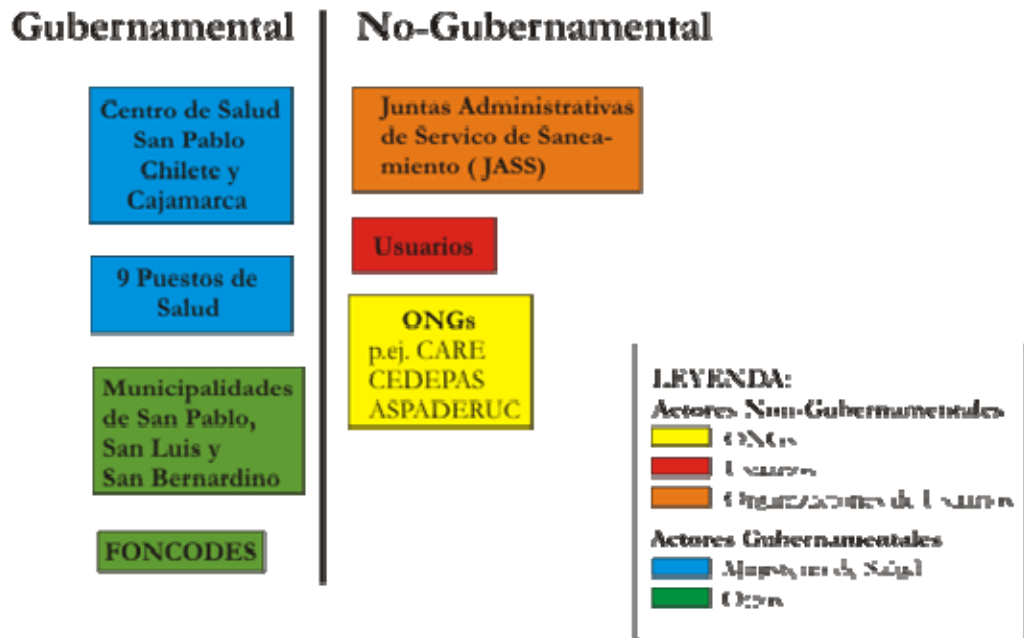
Gubernamental

Centro de Salud San Pablo Chilete y Cajamarca

9 Puestos de Salud

Municipalidades de San Pablo, San Luis y San Bernardino

FONCODES

No-Gubernamental

Juntas Administrativas de Servico de Saneamiento ( JASS)

Usuarios

ONGs
p.ej. CARE
CEDEPAS
ASPADERUC

LEYENDA:
Actores Non-Gubernamentales
ONGs
Usuarios
Organizaciones de Usuarios
Actores Gubernamentales
Ministerio de Salud
Otros